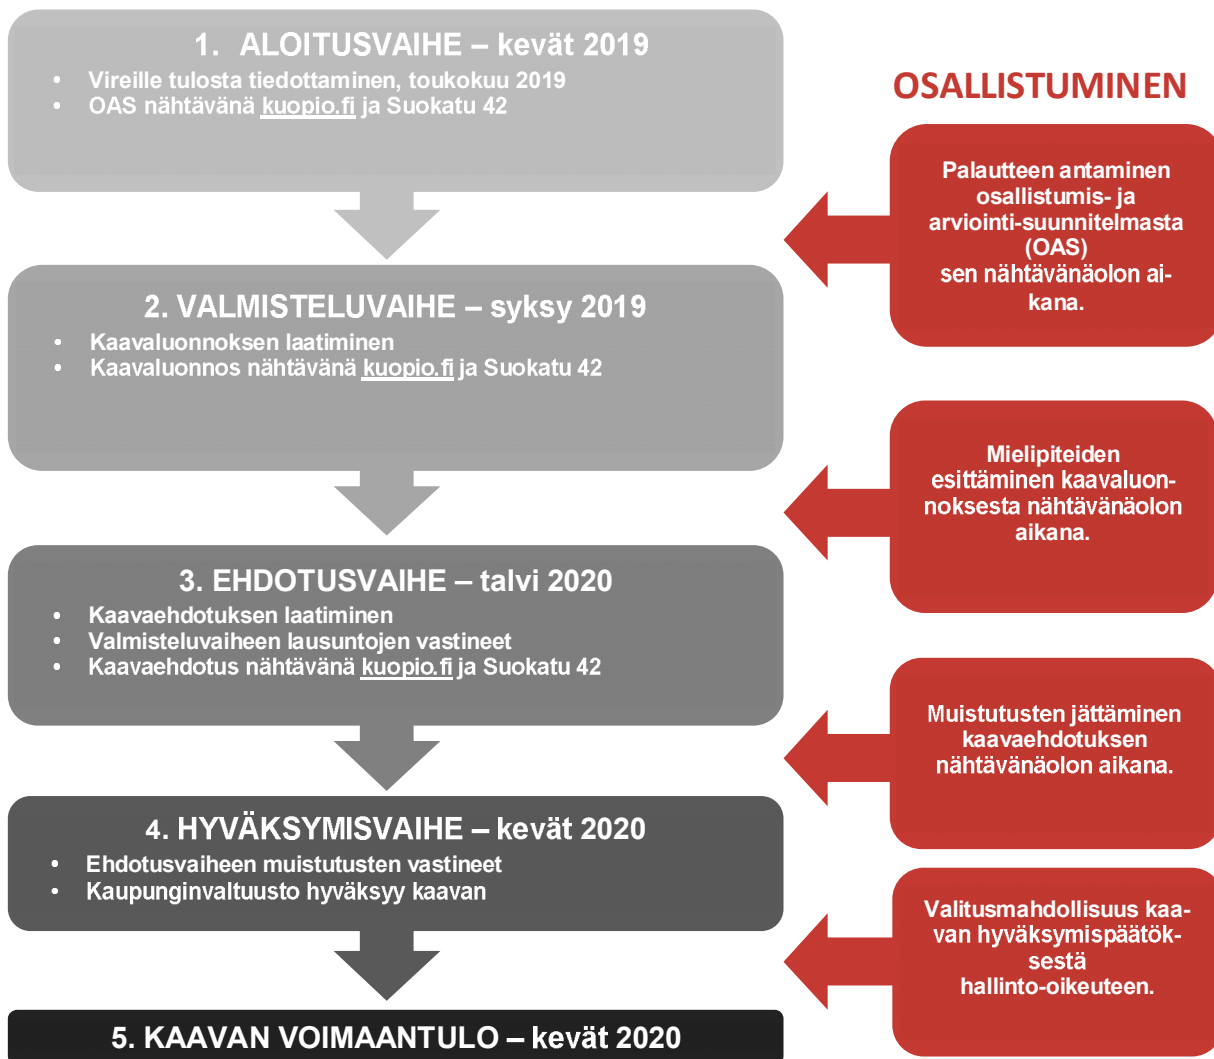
1. ALOITUSVAIHE – kevät 2019
- Vireille tulosta tiedottaminen, toukokuu 2019
- OAS nähtävänä kuopio.fi ja Suokatu 42

OSALLISTUMINEN

Palautteen antaminen osallistumis- ja arviointi-suunnitelmasta (OAS) sen nähtävänäolon aikana.

2. VALMISTELUVAIHE – syksy 2019
- Kaavaluonnoksen laatiminen
- Kaavaluonnos nähtävänä kuopio.fi ja Suokatu 42

Mielipiteiden esittäminen kaavaluonnoksesta nähtävänäolon aikana.

3. EHDOTUSVAIHE – talvi 2020
- Kaavaehdotuksen laatiminen
- Valmisteluvaiheen lausuntojen vastineet
- Kaavaehdotus nähtävänä kuopio.fi ja Suokatu 42

Muistutusten jättäminen kaavaehdotuksen nähtävänäolon aikana.

4. HYVÄKSYMISVAIHE – kevät 2020
- Ehdotusvaiheen muistutusten vastineet
- Kaupunginvaltuusto hyväksyy kaavan

Valitusmahdollisuus kaavan hyväksymispäätöksestä hallinto-oikeuteen.

5. KAAVAN VOIMAANTULO – kevät 2020